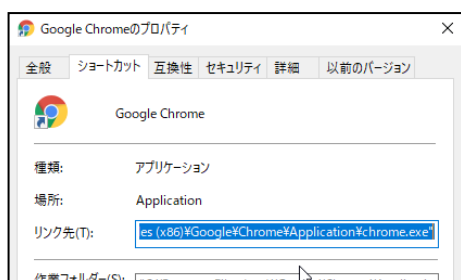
Google Chromeのプロパティ ×

全般 ショートカット 互換性 セキュリティ 詳細 以前のバージョン

Google Chrome

種類: アプリケーション

場所: Application

リンク先(T): es (x86)¥Google¥Chrome¥Application¥chrome.exe"

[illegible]